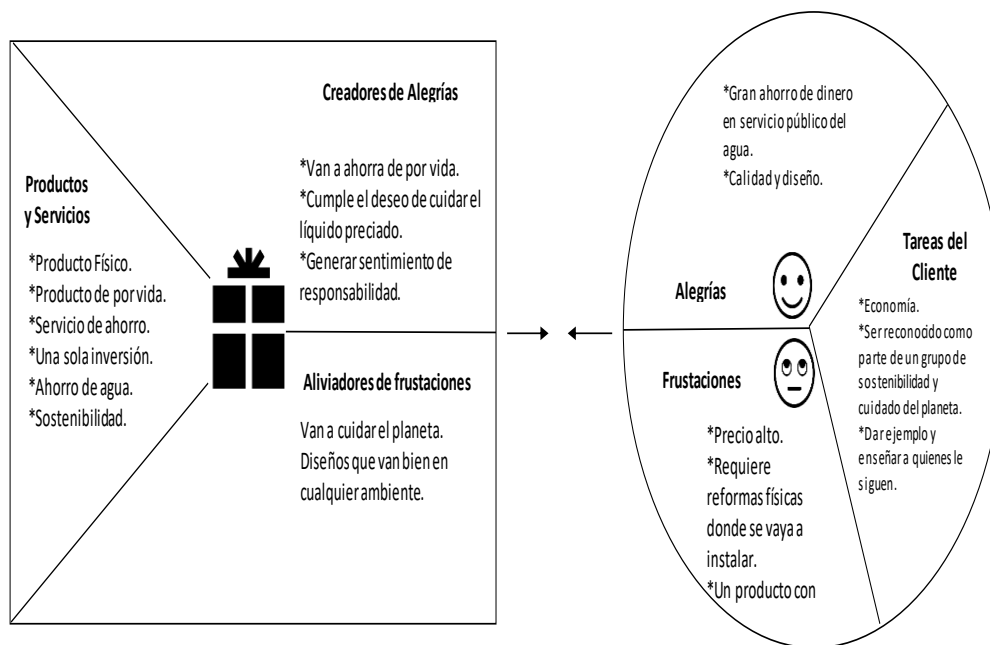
Productos y Servicios

*Producto Físico.
*Producto de por vida.
*Servicio de ahorro.
*Una sola inversión.
*Ahorro de agua.
*Sostenibilidad.

Creadores de Alegrías

*Van a ahorra de por vida.
*Cumple el deseo de cuidar el líquido preciado.
*Generar sentimiento de responsabilidad.

Aliviadores de frustaciones

Van a cuidar el planeta. Diseños que van bien en cualquier ambiente.

*Gran ahorro de dinero en servicio público del agua.
*Calidad y diseño.

Alegrías

Tareas del Cliente

*Economía.
*Ser reconocido como parte de un grupo de sostenibilidad y cuidado del planeta.
*Dar ejemplo y enseñar a quienes le siguen.

Frustaciones

*Precio alto.
*Requiere reformas físicas donde se vaya a instalar.
*Un producto con